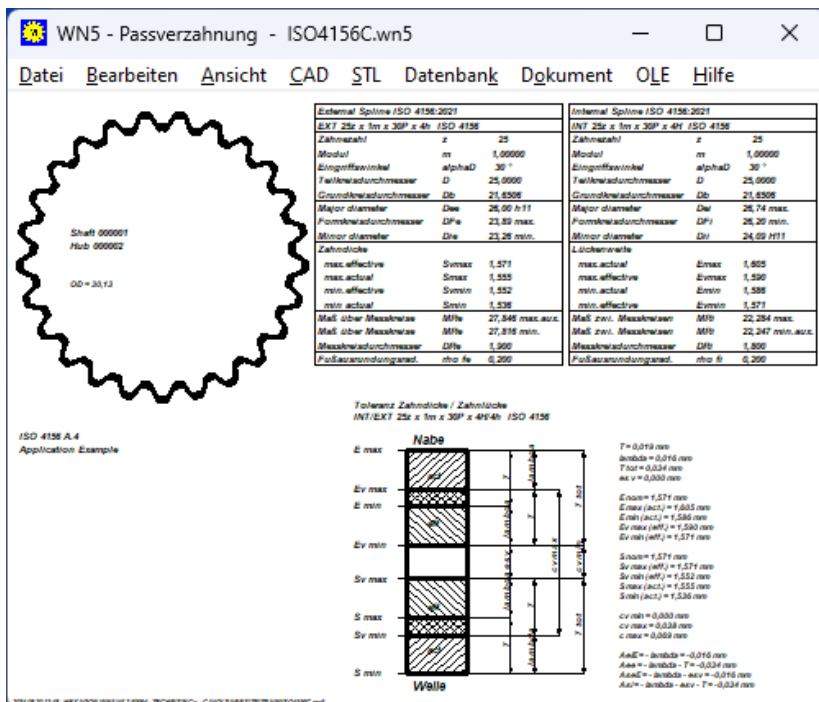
WN5 - Passverzahnung - ISO4156C.wn5

Datei Bearbeiten Ansicht CAD STL Datenbank Dokument OLE Hilfe

Shaft 000001
Hub 000002

OD = 30,13

| External Spline ISO 4156:2021 | | |
|---|---|---|
| EXT 25z x 1m x 30P x 4h ISO 4156 | | |
| Zähnezahl | z | 25 |
| Modul | m | 1,00000 |
| Eingriffswinkel | alphaD | 30 ° |
| Teilkreisdurchmesser | D | 25,0000 |
| Grundkreisdurchmesser | Db | 21,6506 |
| Major diameter | Dee | 26,00 h11 |
| Formkreisdurchmesser | DFe | 23,83 max. |
| Minor diameter | Die | 23,25 min. |
| Zahndicke | | |
| max.effective | Svmax | 1,571 |
| max.actual | Smax | 1,555 |
| min.effective | Svmin | 1,552 |
| min.actual | Smin | 1,536 |
| Maß über Messkreise | MRe | 27,846 max.aux. |
| Maß über Messkreise | MRe | 27,816 min. |
| Messkreisdurchmesser | DRe | 1,900 |
| Fußausrundungsrad. | rho fe | 0,200 |

| Internal Spline ISO 4156:2021 | | |
|---|---|---|
| INT 25z x 1m x 30P x 4H ISO 4156 | | |
| Zähnezahl | z | 25 |
| Modul | m | 1,00000 |
| Eingriffswinkel | alphaD | 30 ° |
| Teilkreisdurchmesser | D | 25,0000 |
| Grundkreisdurchmesser | Db | 21,6506 |
| Major diameter | Dei | 26,74 max. |
| Formkreisdurchmesser | DFi | 26,20 min. |
| Minor diameter | Dii | 24,00 H11 |
| Lückenweite | | |
| max.actual | Emax | 1,605 |
| max.effective | Evmax | 1,590 |
| min.actual | Emin | 1,586 |
| min.effective | Evmin | 1,571 |
| Maß zwi. Messkreisen | MRi | 22,284 max. |
| Maß zwi. Messkreisen | MRi | 22,247 min.aux. |
| Messkreisdurchmesser | DRi | 1,800 |
| Fußausrundungsrad. | rho fi | 0,200 |

ISO 4156 A.4
Application Example

Toleranz Zahndicke / Zahnlücke
INT/EXT 25z x 1m x 30P x 4H/4h ISO 4156

Nabe
E max
Ev max
E min
Ev min
Sv max
S max
Sv min
S min
Welle

lambda
T
T tot
lambda esv
cv min
cv max
c max
lambda

T = 0,019 mm
lambda = 0,016 mm
T tot = 0,034 mm
esv = 0,000 mm

Enom = 1,571 mm
Emax (act.) = 1,605 mm
Emin (act.) = 1,586 mm
Ev max (eff.) = 1,590 mm
Ev min (eff.) = 1,571 mm

Snom = 1,571 mm
Sv max (eff.) = 1,571 mm
Sv min (eff.) = 1,552 mm
Smax (act.) = 1,555 mm
Smin (act.) = 1,536 mm

cv min = 0,000 mm
cv max = 0,038 mm
c max = 0,069 mm

AeiE = - lambda = -0,016 mm
Aee = - lambda - T = -0,034 mm
AseE = - lambda - esv = -0,016 mm
Asi = - lambda - esv - T = -0,034 mm

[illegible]